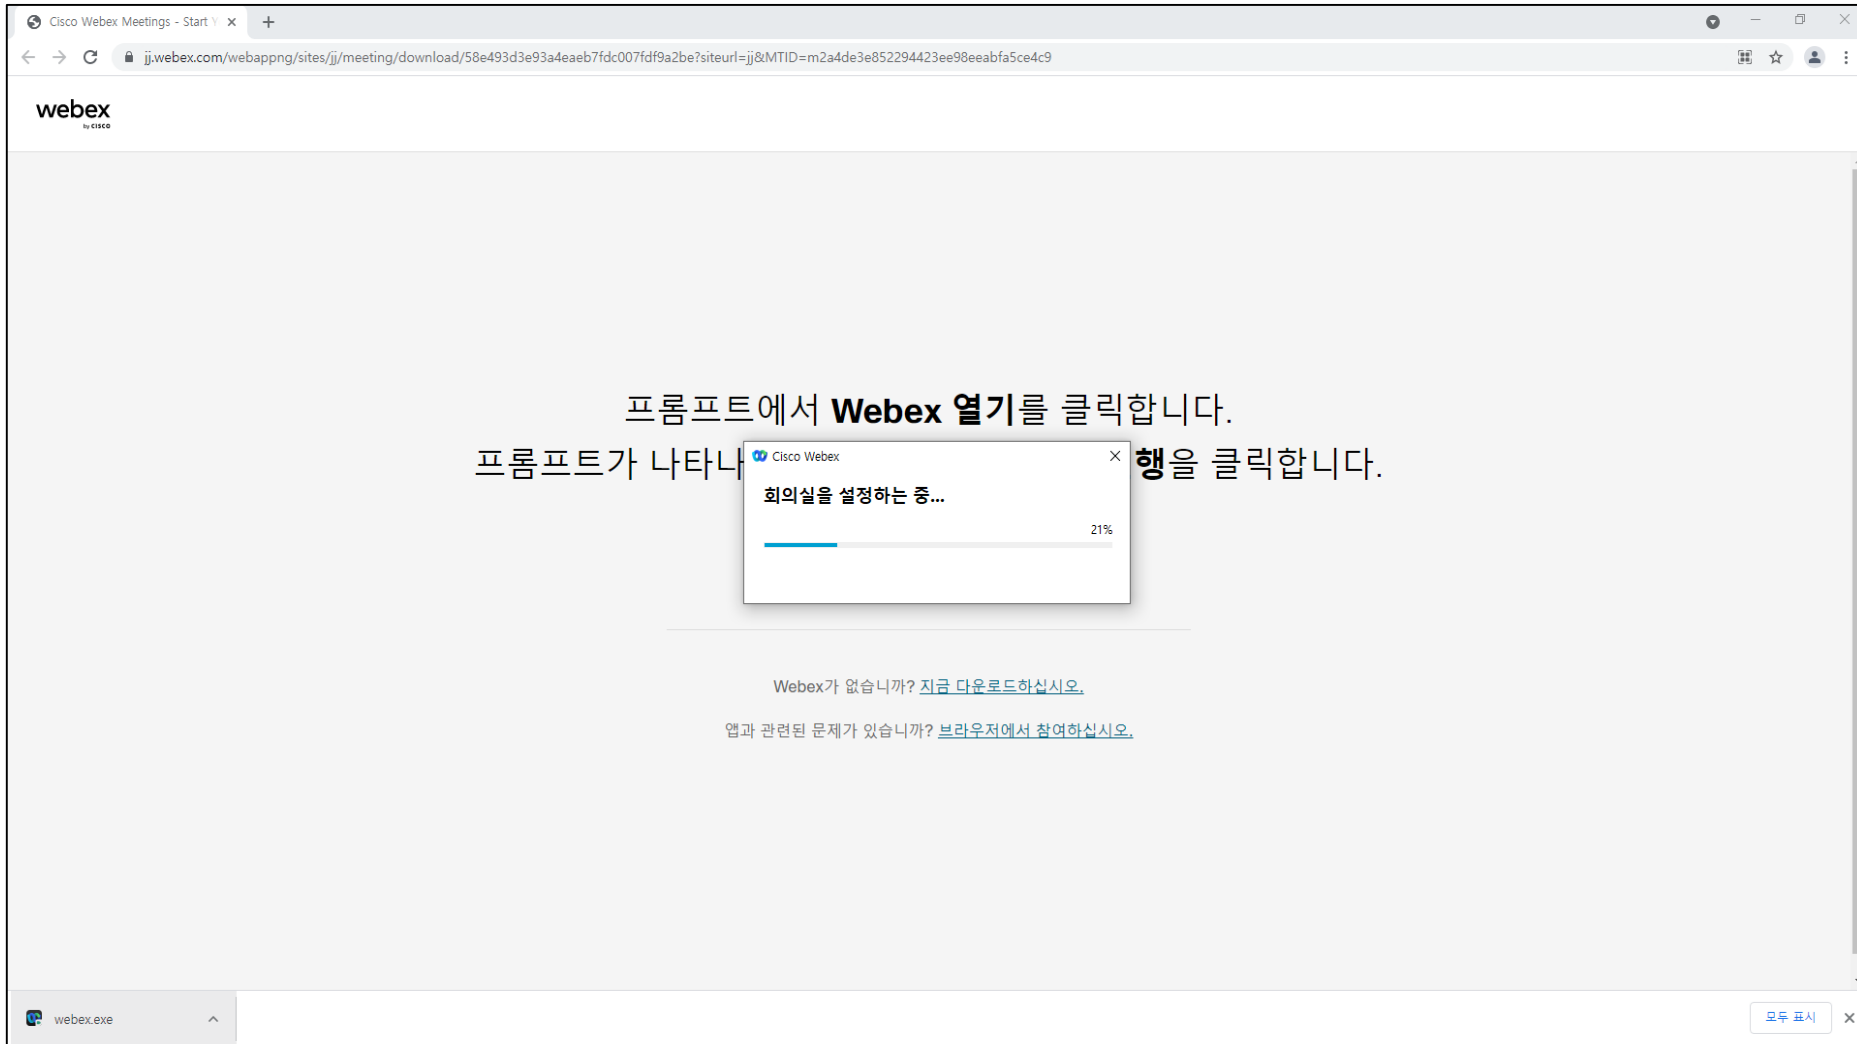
Cisco Webex Meetings - Start Y

jj.webex.com/webappng/sites/jj/meeting/download/58e493d3e93a4eaeb7fdc007fdf9a2be?siteurl=jj&MTID=m2a4de3e852294423ee98eeabfa5ce4c9

webex
by cisco

프롬프트에서 **Webex 열기**를 클릭합니다.
프롬프트가 나타나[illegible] **행**을 클릭합니다.

Cisco Webex
회의실을 설정하는 중...
21%

Webex가 없습니까? 지금 다운로드하십시오.

앱과 관련된 문제가 있습니까? 브라우저에서 참여하십시오.

webex.exe

모두 표시